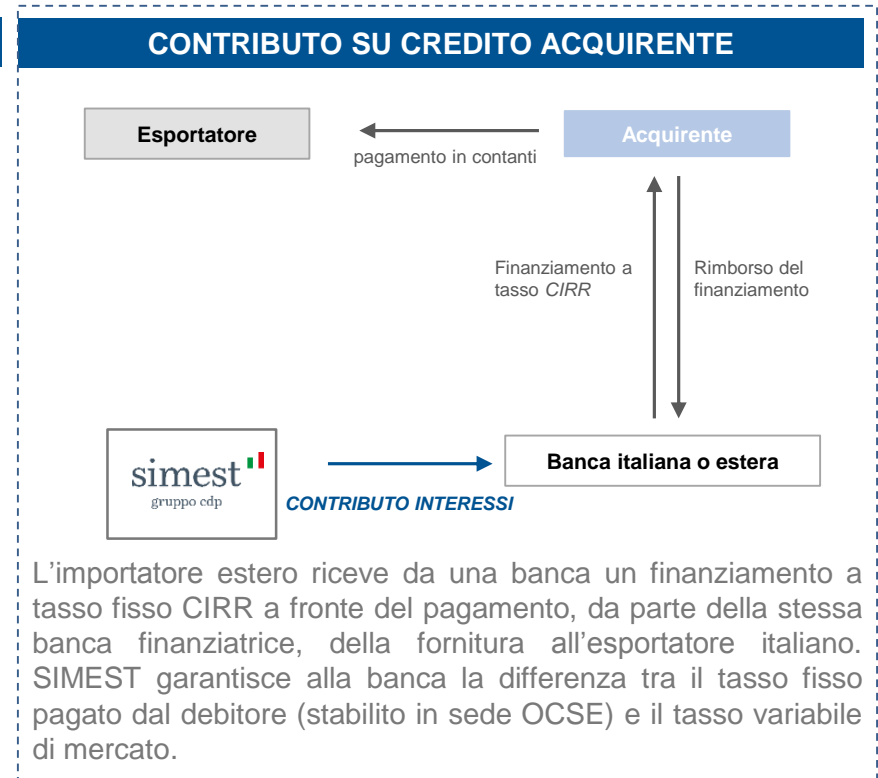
CONTRIBUTO SU CREDITO ACQUIRENTE

Esportatore

Acquirente

pagamento in contanti

Finanziamento a tasso CIRR

Rimborso del finanziamento

simest
gruppo cdp

CONTRIBUTO INTERESSI

Banca italiana o estera

L’importatore estero riceve da una banca un finanziamento a tasso fisso CIRR a fronte del pagamento, da parte della stessa banca finanziatrice, della fornitura all’esportatore italiano. SIMEST garantisce alla banca la differenza tra il tasso fisso pagato dal debitore (stabilito in sede OCSE) e il tasso variabile di mercato.